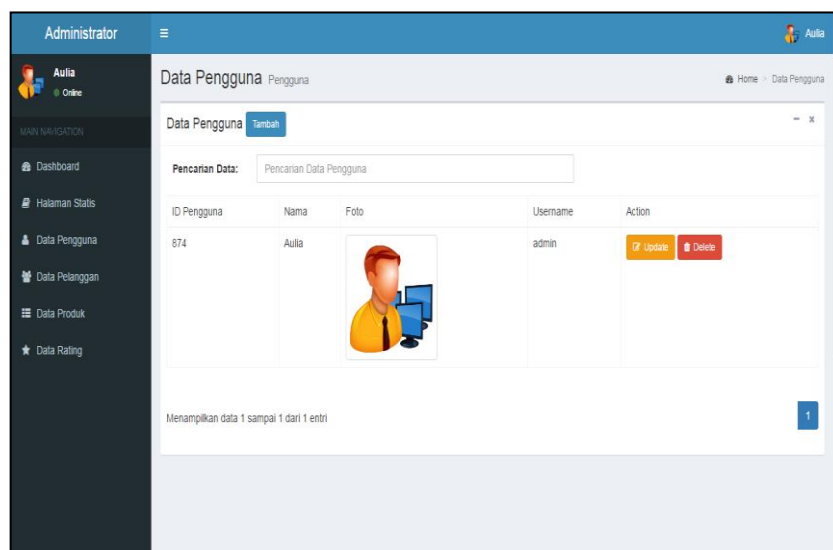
Administrator

Aulia

Aulia
Online

MAIN NAVIGATION

Dashboard

Halaman Statis

Data Pengguna

Data Pelanggan

Data Produk

Data Rating

Data Pengguna Pengguna

Home > Data Pengguna

Data Pengguna Tambah

- x

Pencarian Data: Pencarian Data Pengguna

| ID Pengguna | Nama | Foto | Username | Action |
|---|---|---|---|---|
| 874 | Aulia | | admin | Update Delete |

Menampilkan data 1 sampai 1 dari 1 entri

1